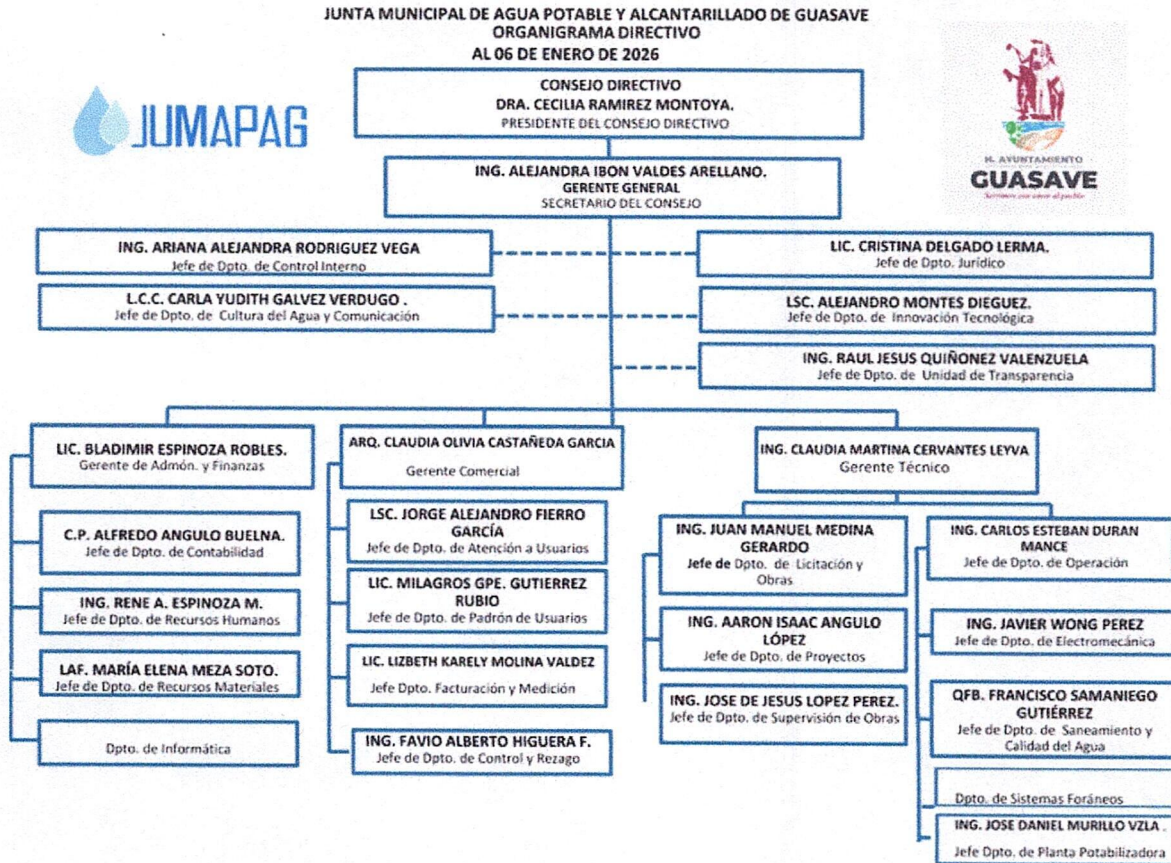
JUNTA MUNICIPAL DE AGUA POTABLE Y ALCANTARILLADO DE GUASAVE
ORGANIGRAMA DIRECTIVO
AL 06 DE ENERO DE 2026

JUMAPAG

H. AYUNTAMIENTO
GUASAVE
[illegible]

CONSEJO DIRECTIVO
DRA. CECILIA RAMIREZ MONTOYA.
PRESIDENTE DEL CONSEJO DIRECTIVO

ING. ALEJANDRA IBON VALDES ARELLANO.
GERENTE GENERAL
SECRETARIO DEL CONSEJO

ING. ARIANA ALEJANDRA RODRIGUEZ VEGA
Jefe de Dpto. de Control Interno

L.C.C. CARLA YUDITH GALVEZ VERDUGO .
Jefe de Dpto. de Cultura del Agua y Comunicación

LIC. CRISTINA DELGADO LERMA.
Jefe de Dpto. Jurídico

LSC. ALEJANDRO MONTES DIEGUEZ.
Jefe de Dpto. de Innovación Tecnológica

ING. RAUL JESUS QUIÑONEZ VALENZUELA
Jefe de Dpto. de Unidad de Transparencia

LIC. BLADIMIR ESPINOZA ROBLES.
Gerente de Admón. y Finanzas

C.P. ALFREDO ANGULO BUELNA.
Jefe de Dpto. de Contabilidad

ING. RENE A. ESPINOZA M.
Jefe de Dpto. de Recursos Humanos

LAF. MARÍA ELENA MEZA SOTO.
Jefe de Dpto. de Recursos Materiales

Dpto. de Informática

ARQ. CLAUDIA OLIVIA CASTAÑEDA GARCIA
Gerente Comercial

LSC. JORGE ALEJANDRO FIERRO GARCÍA
Jefe de Dpto. de Atención a Usuarios

LIC. MILAGROS GPE. GUTIERREZ RUBIO
Jefe de Dpto. de Padrón de Usuarios

LIC. LIZBETH KARELY MOLINA VALDEZ
Jefe Dpto. Facturación y Medición

ING. FAVIO ALBERTO HIGUERA F.
Jefe de Dpto. de Control y Rezago

ING. CLAUDIA MARTINA CERVANTES LEYVA
Gerente Técnico

ING. JUAN MANUEL MEDINA GERARDO
Jefe de Dpto. de Licitación y Obras

ING. AARON ISAAC ANGULO LÓPEZ
Jefe de Dpto. de Proyectos

ING. JOSE DE JESUS LOPEZ PEREZ.
Jefe de Dpto. de Supervisión de Obras

ING. CARLOS ESTEBAN DURAN MANCE
Jefe de Dpto. de Operación

ING. JAVIER WONG PEREZ
Jefe de Dpto. de Electromecánica

QFB. FRANCISCO SAMANIEGO GUTIÉRREZ
Jefe de Dpto. de Saneamiento y Calidad del Agua

Dpto. de Sistemas Foráneos

ING. JOSE DANIEL MURILLO VZLA .
Jefe Dpto. de Planta Potabilizadora